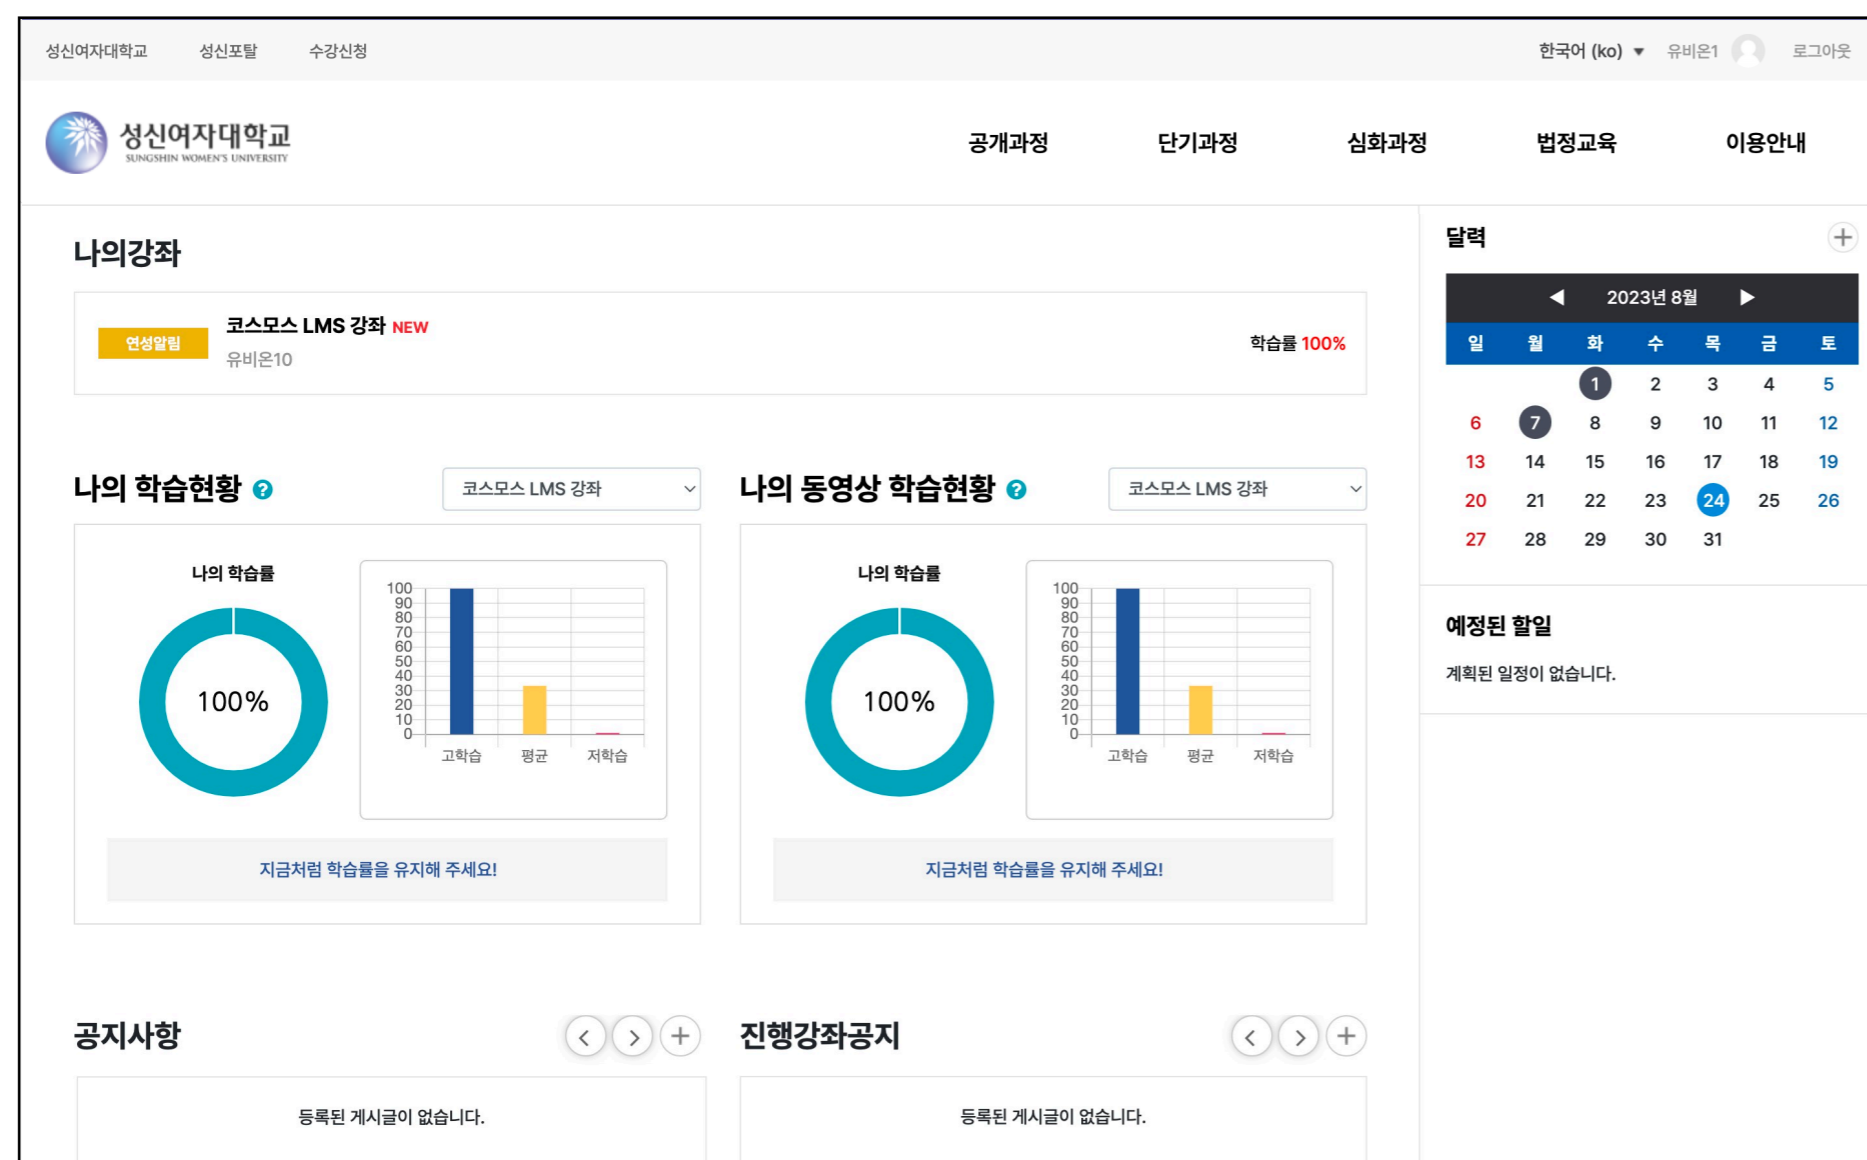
성신여자대학교 성신포탈 수강신청

한국어 (ko) ▼ 유비온1 로그아웃

성신여자대학교
SUNGSHIN WOMEN'S UNIVERSITY

공개과정 단기과정 심화과정 법정교육 이용안내

나의강좌

연성알림
코스모스 LMS 강좌 NEW
유비온10
학습률 100%

나의 학습현황 ?
코스모스 LMS 강좌

나의 학습률
100%

100
90
80
70
60
50
40
30
20
10
0
고학습 평균 저학습

지금처럼 학습률을 유지해 주세요!

나의 동영상 학습현황 ?
코스모스 LMS 강좌

나의 학습률
100%

100
90
80
70
60
50
40
30
20
10
0
고학습 평균 저학습

지금처럼 학습률을 유지해 주세요!

공지사항

등록된 게시글이 없습니다.

진행강좌공지

등록된 게시글이 없습니다.

달력

2023년 8월

| 일 | 월 | 화 | 수 | 목 | 금 | 토 |
|---|---|---|---|---|---|---|
| | | 1 | 2 | 3 | 4 | 5 |
| 6 | 7 | 8 | 9 | 10 | 11 | 12 |
| 13 | 14 | 15 | 16 | 17 | 18 | 19 |
| 20 | 21 | 22 | 23 | 24 | 25 | 26 |
| 27 | 28 | 29 | 30 | 31 | | |

예정된 할일

계획된 일정이 없습니다.